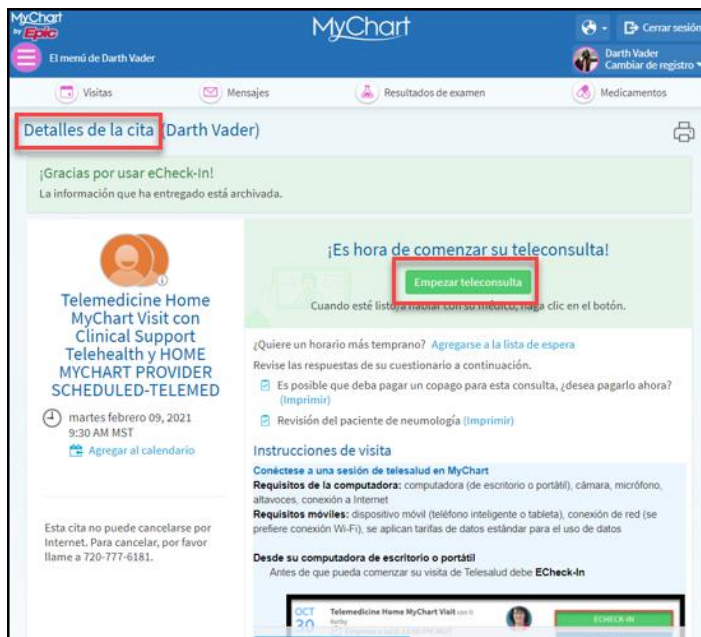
MyChart by Epic

MyChart

Cerrar sesión

El menú de Darth Vader

Darth Vader
Cambiar de registro

Visitas

Mensajes

Resultados de examen

Medicamentos

Detalles de la cita (Darth Vader)

¡Gracias por usar eCheck-In!
La información que ha entregado está archivada.

Telemedicine Home MyChart Visit con Clinical Support Telehealth y HOME MYCHART PROVIDER SCHEDULED-TELEMED

martes febrero 09, 2021
9:30 AM MST

Agregar al calendario

Esta cita no puede cancelarse por Internet. Para cancelar, por favor llame a 720-777-6181.

¡Es hora de comenzar su teleconsulta!

Empezar teleconsulta

Cuando esté listo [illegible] con su médico, haga clic en el botón.

¿Quiere un horario más temprano? Agregarse a la lista de espera

Revise las respuestas de su cuestionario a continuación.

Es posible que deba pagar un copago para esta consulta, ¿desea pagarlo ahora? (Imprimir)

Revisión del paciente de neumología (Imprimir)

Instrucciones de visita

Conéctese a una sesión de telesalud en MyChart

Requisitos de la computadora: computadora (de escritorio o portátil), cámara, micrófono, altavoces, conexión a Internet

Requisitos móviles: dispositivo móvil (teléfono inteligente o tableta), conexión de red (se prefiere conexión Wi-Fi), se aplican tarifas de datos estándar para el uso de datos

Desde su computadora de escritorio o portátil

Antes de que pueda comenzar su visita de Telesalud debe ECheck-In

OCT 20

Telemedicine Home MyChart Visit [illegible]

Kerby

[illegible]

ECHECK-IN